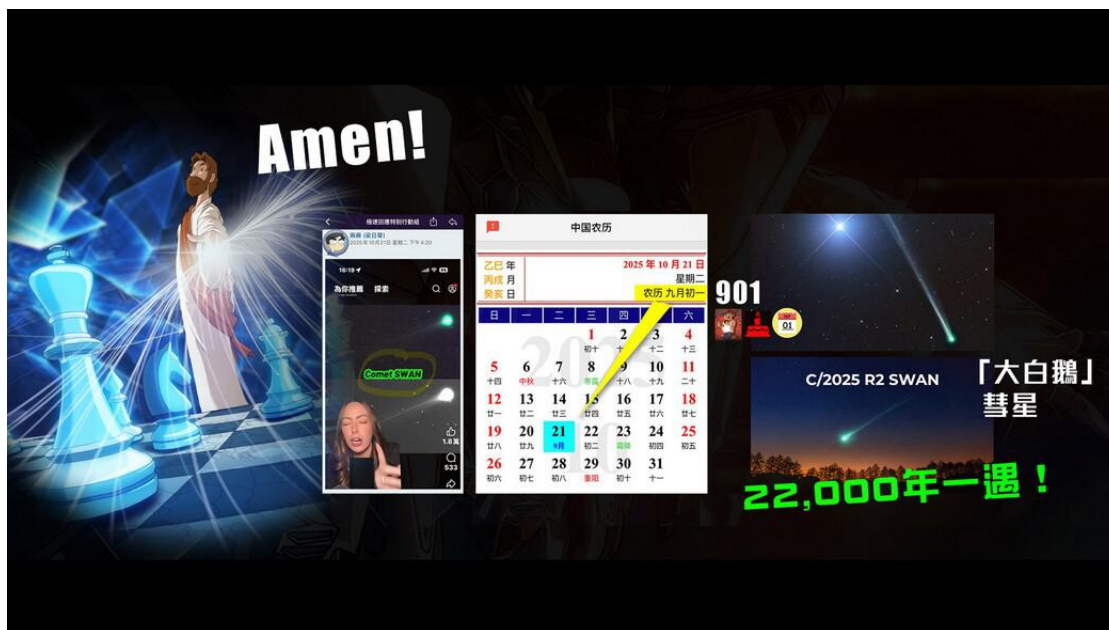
Amen!

極速回應預制行動組
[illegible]
2025年10月21日 星期二 下午 4:20

10:19
為你推薦 探索

Comet SWAN

1.8萬
533

中国农历

乙巳 年
丙戌 月
癸亥 日

2025 年 10 月 21 日
星期二
农历 九月初一

| 日 | 一 | 二 | 三 | 四 | 五 | 六 |
|---|---|---|---|---|---|---|
| | | | 1 初十 | 2 十一 | 3 十二 | 4 十三 |
| 5 十四 | 6 中秋 | 7 十六 | 8 寒露 | 9 十八 | 10 十九 | 11 二十 |
| 12 廿一 | 13 廿二 | 14 廿三 | 15 廿四 | 16 廿五 | 17 廿六 | 18 廿七 |
| 19 廿八 | 20 廿九 | 21 9月 | 22 初二 | 23 霜降 | 24 初四 | 25 初五 |
| 26 初六 | 27 初七 | 28 初八 | 29 重阳 | 30 初十 | 31 十一 | |

901

01

C/2025 R2 SWAN

「大白鵝」
彗星

22,000年一遇！